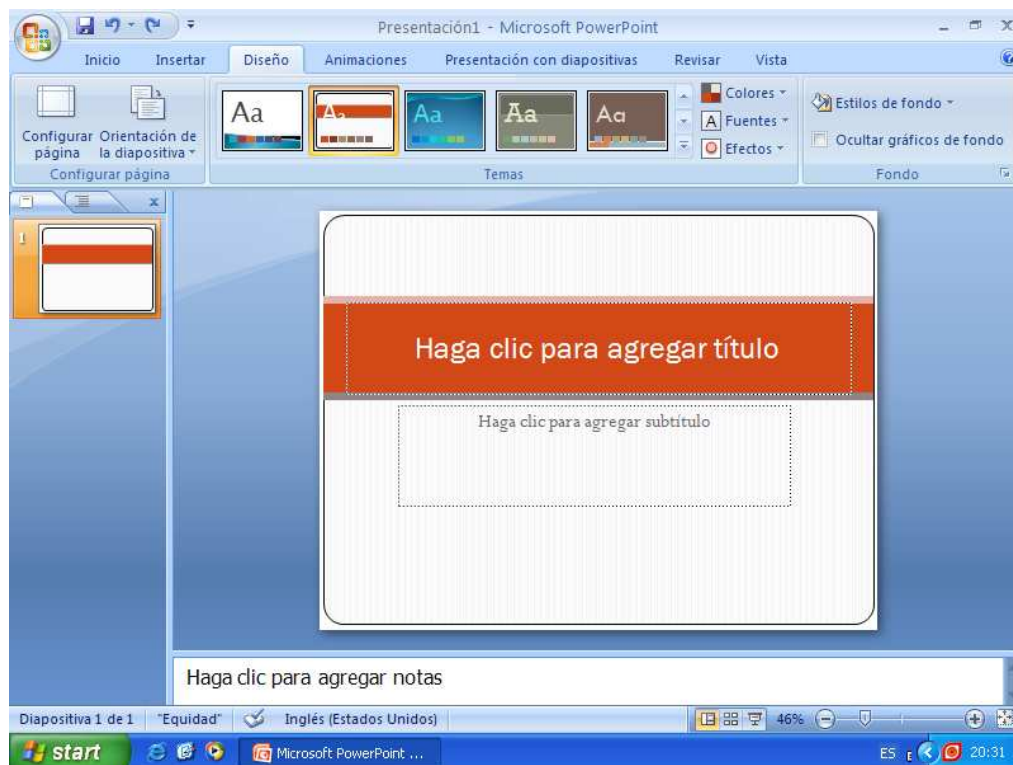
Presentación1 - Microsoft PowerPoint

Inicio Insertar Diseño Animaciones Presentación con diapositivas Revisar Vista

Configurar página Orientación de la diapositiva
Configurar página

Aa Aa Aa Aa Aa
Colores
Fuentes
Efectos
Temas

Estilos de fondo
Ocultar gráficos de fondo
Fondo

1

Haga clic para agregar título

Haga clic para agregar subtítulo

Haga clic para agregar notas

Diapositiva 1 de 1 "Equidad" Inglés (Estados Unidos) 46%

start Microsoft PowerPoint ... ES 20:31